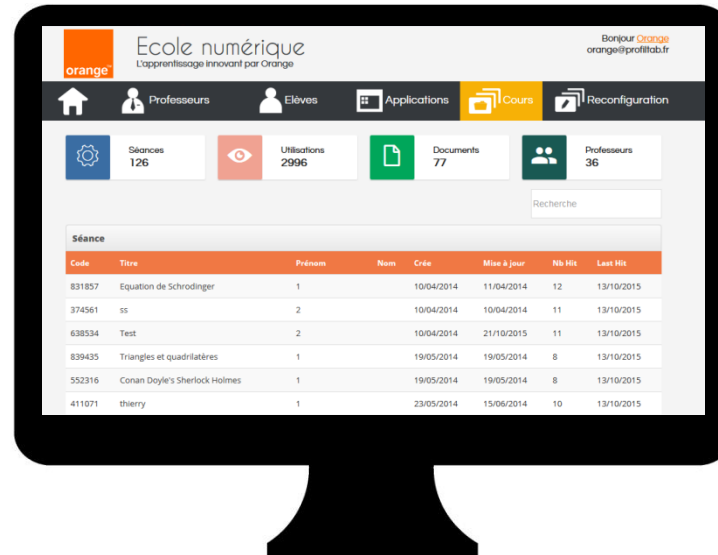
orange™

Ecole numérique
L'apprentissage innovant par Orange

Bonjour Orange
orange@profiltab.fr

Professeurs
Elèves
Applications
Cours
Reconfiguration

Séances
126

Utilisations
2996

Documents
77

Professeurs
36

Recherche

Séance

| Code | Titre | Prénom | Nom | Crée | Mise à jour | Nb Hit | Last Hit |
|---|---|---|---|---|---|---|---|
| 831857 | Equation de Schrodinger | 1 | | 10/04/2014 | 11/04/2014 | 12 | 13/10/2015 |
| 374561 | ss | 2 | | 10/04/2014 | 10/04/2014 | 11 | 13/10/2015 |
| 638534 | Test | 2 | | 10/04/2014 | 21/10/2015 | 11 | 13/10/2015 |
| 839435 | Triangles et quadrilatères | 1 | | 19/05/2014 | 19/05/2014 | 8 | 13/10/2015 |
| 552316 | Conan Doyle's Sherlock Holmes | 1 | | 19/05/2014 | 19/05/2014 | 8 | 13/10/2015 |
| 411071 | thierry | 1 | | 23/05/2014 | 15/06/2014 | 10 | 13/10/2015 |